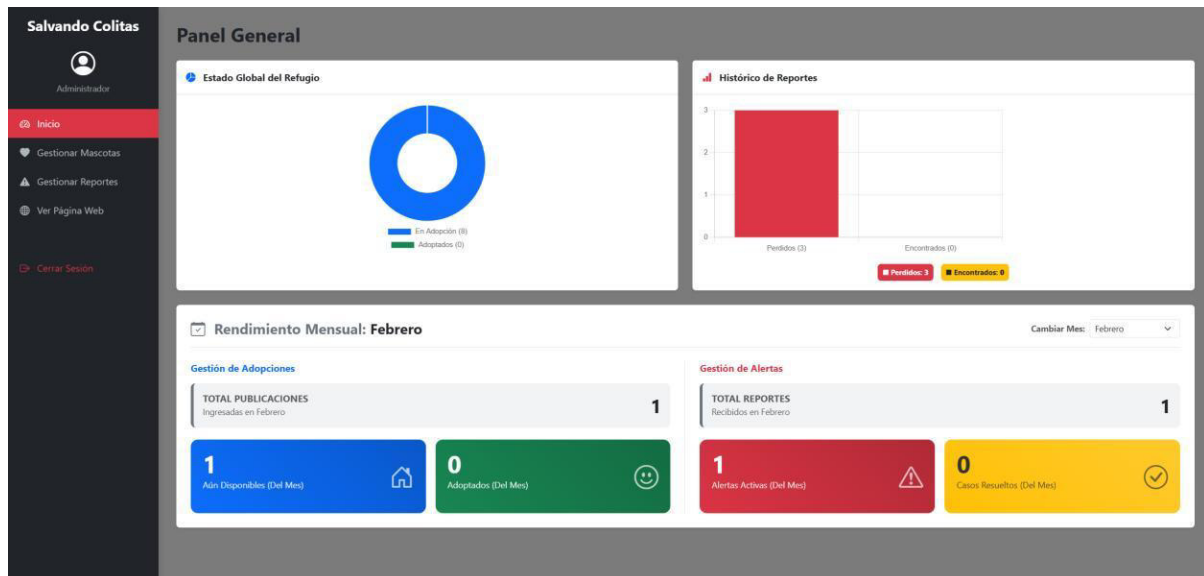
Salvando Colitas

Administrador

Inicio
Gestionar Mascotas
Gestionar Reportes
Ver Página Web

Cerrar Sesión

Panel General

Estado Global del Refugio

En Adopción (8)
Adoptados (0)

Histórico de Reportes

3
2
1
0

Perdidos (3)
Encontrados (0)

Perdidos: 3
Encontrados: 0

Rendimiento Mensual: Febrero

Cambiar Mes: Febrero

Gestión de Adopciones

TOTAL PUBLICACIONES
Ingresadas en Febrero
1

1
Aún Disponibles (Del Mes)

0
Adoptados (Del Mes)

Gestión de Alertas

TOTAL REPORTES
Recibidos en Febrero
1

1
Alertas Activas (Del Mes)

0
Casos Resueltos (Del Mes)